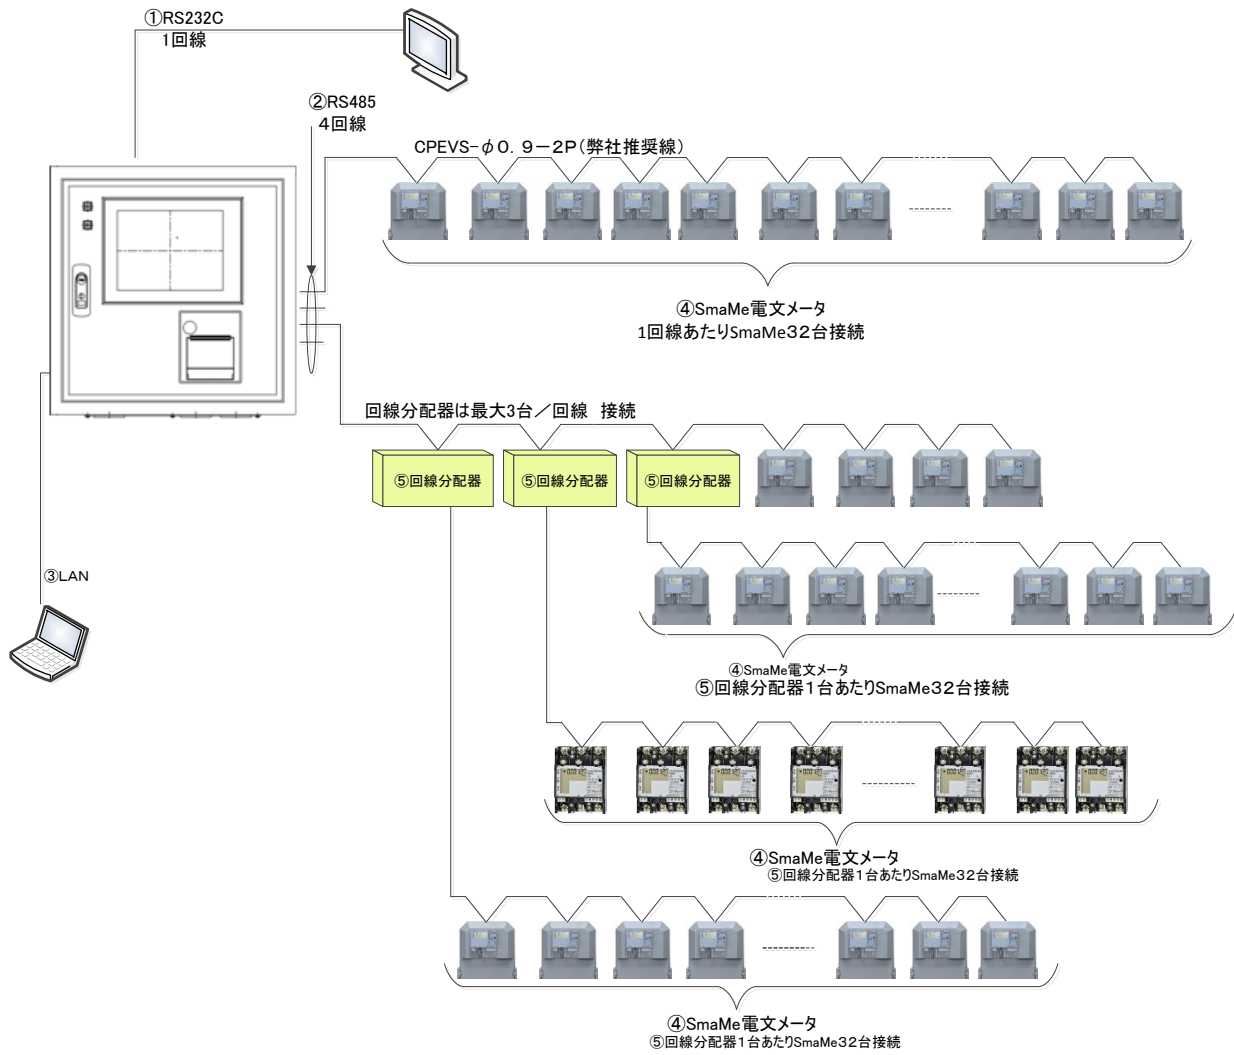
①RS232C
1回線

②RS485
4回線

CPEVS−φ0．9−2P（弊社推奨線）

④SmaMe電文メータ
1回線あたりSmaMe32台接続

回線分配器は最大3台／回線　接続

⑤回線分配器

⑤回線分配器

⑤回線分配器

③LAN

④SmaMe電文メータ
⑤回線分配器１台あたりSmaMe32台接続

④SmaMe電文メータ
⑤回線分配器１台あたりSmaMe32台接続

④SmaMe電文メータ
⑤回線分配器１台あたりSmaMe32台接続